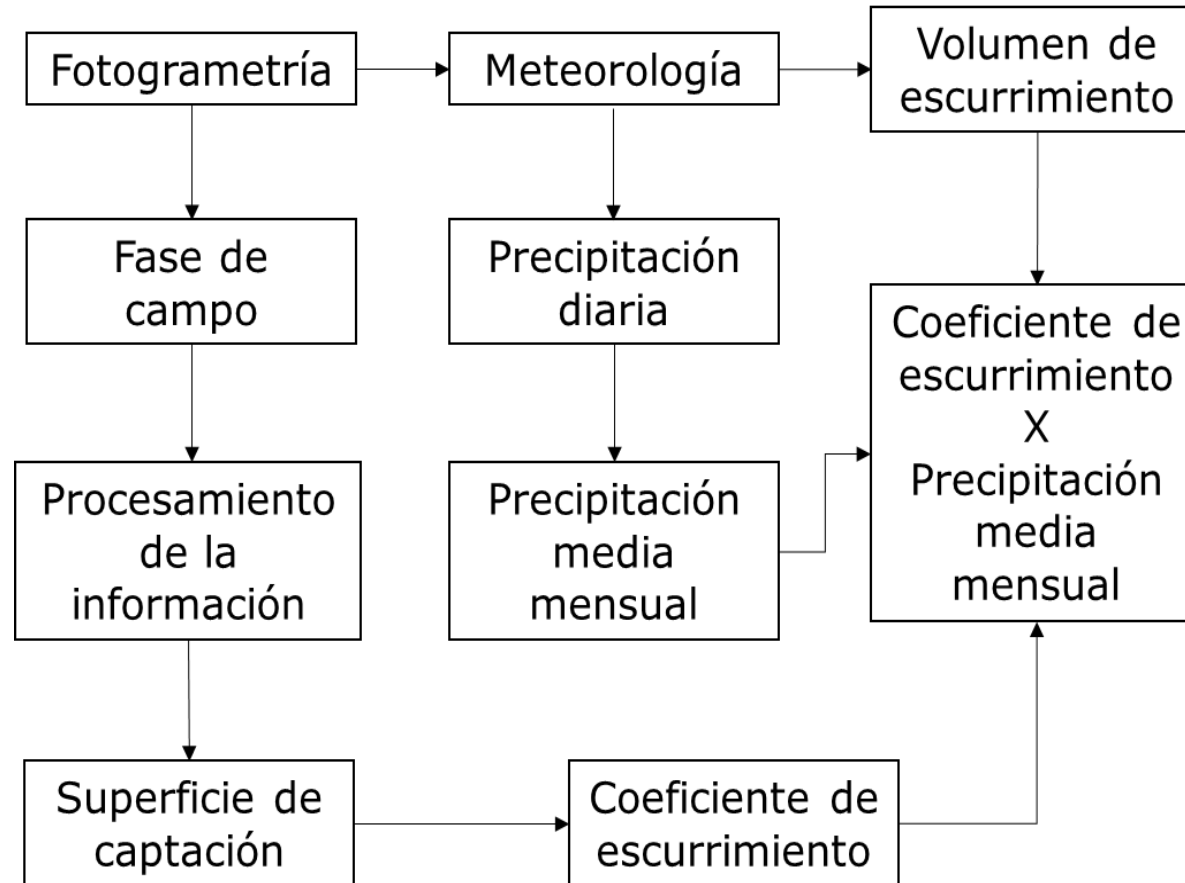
Fotogrametría

Meteorología

Volumen de escurrimiento

Fase de campo

Precipitación diaria

Coeficiente de escurrimiento X Precipitación media mensual

Procesamiento de la información

Precipitación media mensual

Superficie de captación

Coeficiente de escurrimiento